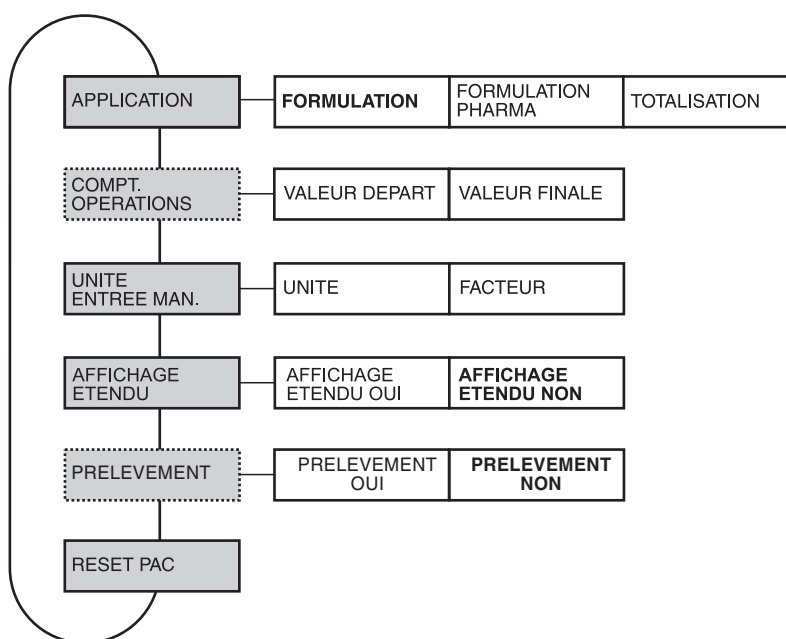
APPLICATION

FORMULATION | FORMULATION PHARMA | TOTALISATION

COMPT. OPERATIONS

VALEUR DEPART | VALEUR FINALE

UNITE ENTREE MAN.

UNITE | FACTEUR

AFFICHAGE ETENDU

AFFICHAGE ETENDU OUI | AFFICHAGE ETENDU NON

PRELEVEMENT

PRELEVEMENT OUI | PRELEVEMENT NON

RESET PAC